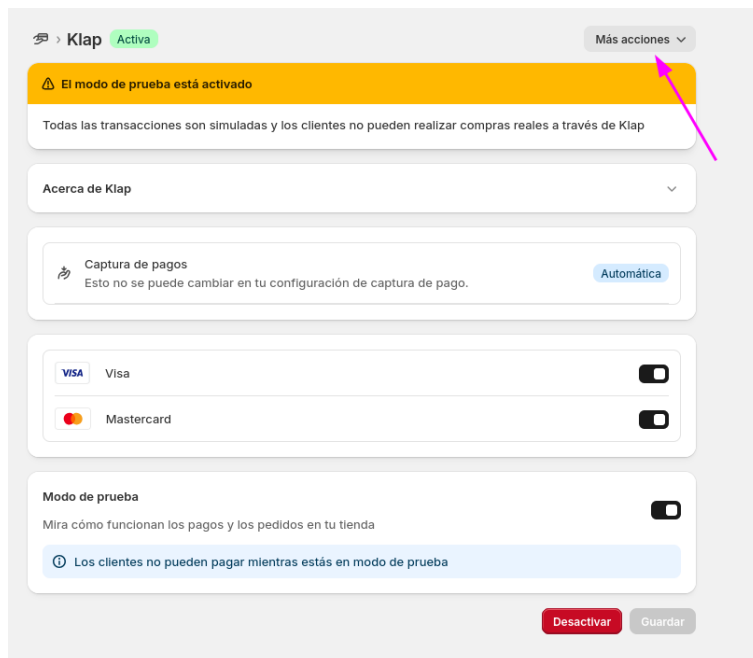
› Klap Activa

Más acciones

El modo de prueba está activado

Todas las transacciones son simuladas y los clientes no pueden realizar compras reales a través de Klap

Acerca de Klap

Captura de pagos
Esto no se puede cambiar en tu configuración de captura de pago.

Automática

VISA Visa

Mastercard

Modo de prueba
Mira cómo funcionan los pagos y los pedidos en tu tienda

Los clientes no pueden pagar mientras estás en modo de prueba

Desactivar Guardar